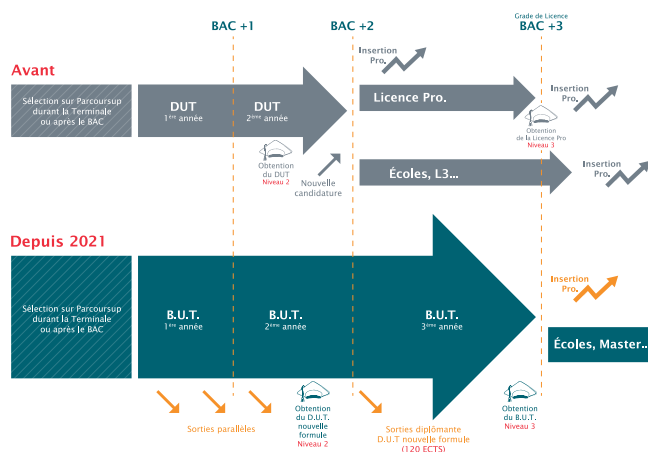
BAC +1

BAC +2

Grade de Licence
BAC +3

Avant

Sélection sur Parcoursup durant la Terminale ou après le BAC

DUT
1ère année

DUT
2ème année

Insertion Pro.

Licence Pro.

Insertion Pro.

Obtention de la Licence Pro
Niveau 3

Obtention du DUT
Niveau 2

Nouvelle candidature

Écoles, L3...

Insertion Pro.

Depuis 2021

Sélection sur Parcoursup durant la Terminale ou après le BAC

B.U.T.
1ère année

B.U.T.
2ème année

B.U.T.
3ème année

Insertion Pro.

Écoles, Master...

Sorties parallèles

Obtention du D.U.T. nouvelle formule
Niveau 2

Sorties diplômante D.U.T nouvelle formule (120 ECTS)

Obtention du B.U.T.
Niveau 3